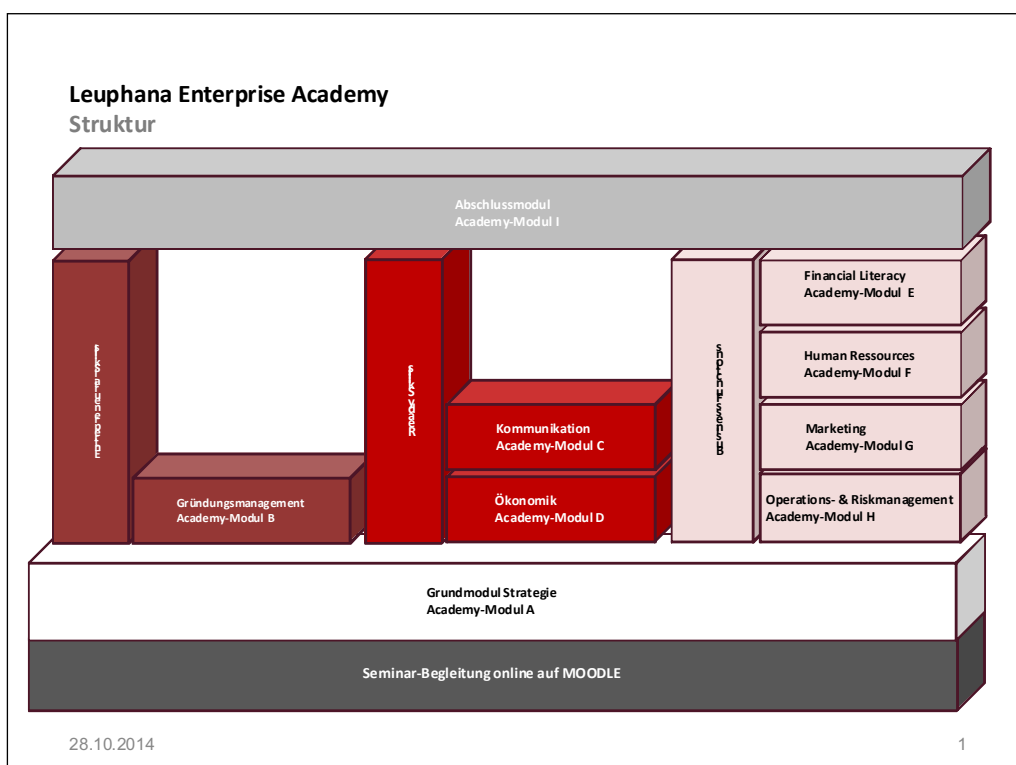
Leuphana Enterprise Academy
Struktur

Abschlussmodul
Academy-Modul I

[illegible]

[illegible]

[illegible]

Financial Literacy
Academy-Modul E

Human Ressources
Academy-Modul F

Kommunikation
Academy-Modul C

Marketing
Academy-Modul G

Ökonomik
Academy-Modul D

Gründungsmanagement
Academy-Modul B

Operations- & Riskmanagement
Academy-Modul H

Grundmodul Strategie
Academy-Modul A

Seminar-Begleitung online auf MOODLE

28.10.2014

1